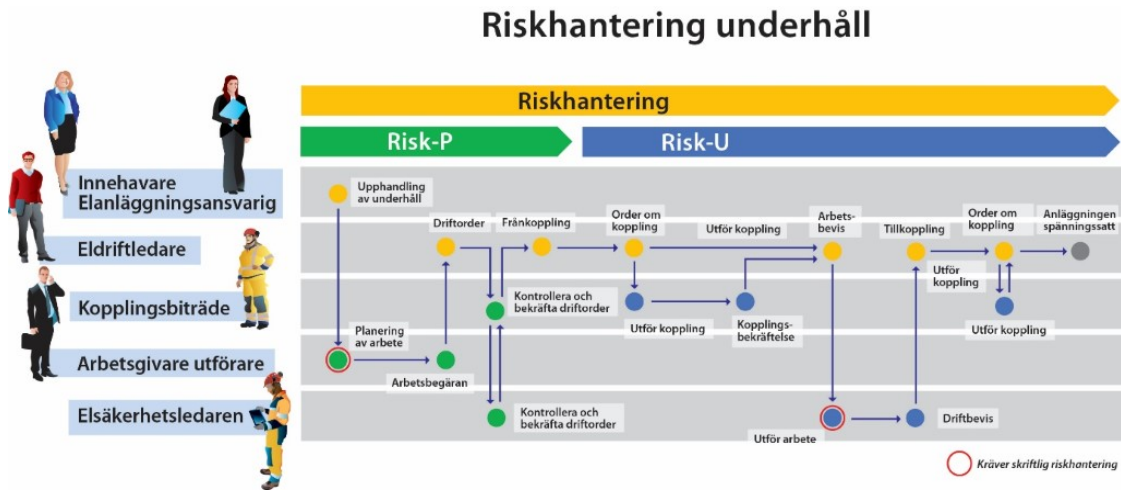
Riskhantering underhåll

Riskhantering

Risk-P

Risk-U

Innehavare Elanläggningsansvarig

Eldriftledare

Kopplingsbiträde

Arbetsgivare utförare

Elsäkerhetsledaren

Upphandling av underhåll

Driftorder

Frånkoppling

Order om koppling

Utför koppling

Arbetsbevis

Tillkoppling

Order om koppling

Anläggningen spänningssatt

Utför koppling

Kontrollera och bekräfta driftorder

Utför koppling

Kopplingsbekräftelse

Utför koppling

Planering av arbete

Arbetsbegäran

Kontrollera och bekräfta driftorder

Utför arbete

Driftbevis

Kräver skriftlig riskhantering